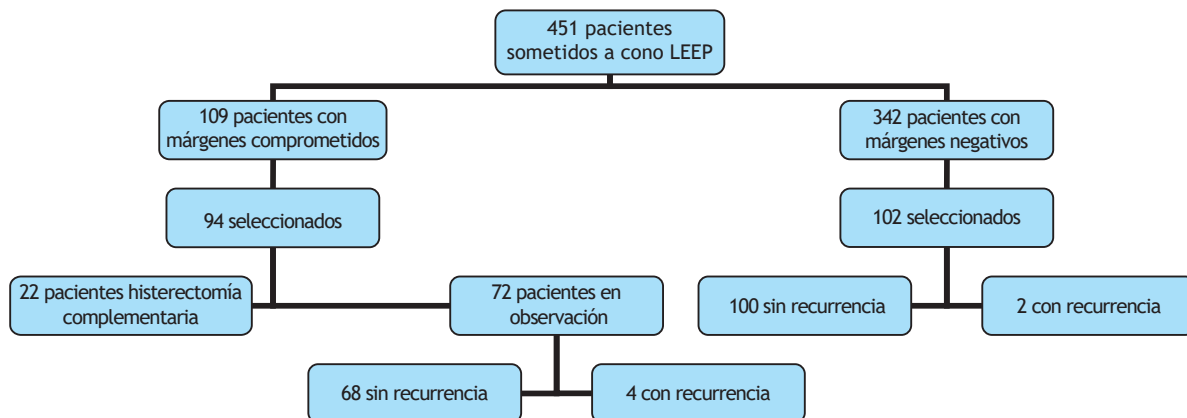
451 pacientes sometidos a cono LEEP

109 pacientes con márgenes comprometidos

342 pacientes con márgenes negativos

94 seleccionados

102 seleccionados

22 pacientes histerectomía complementaria

72 pacientes en observación

100 sin recurrencia

2 con recurrencia

68 sin recurrencia

4 con recurrencia